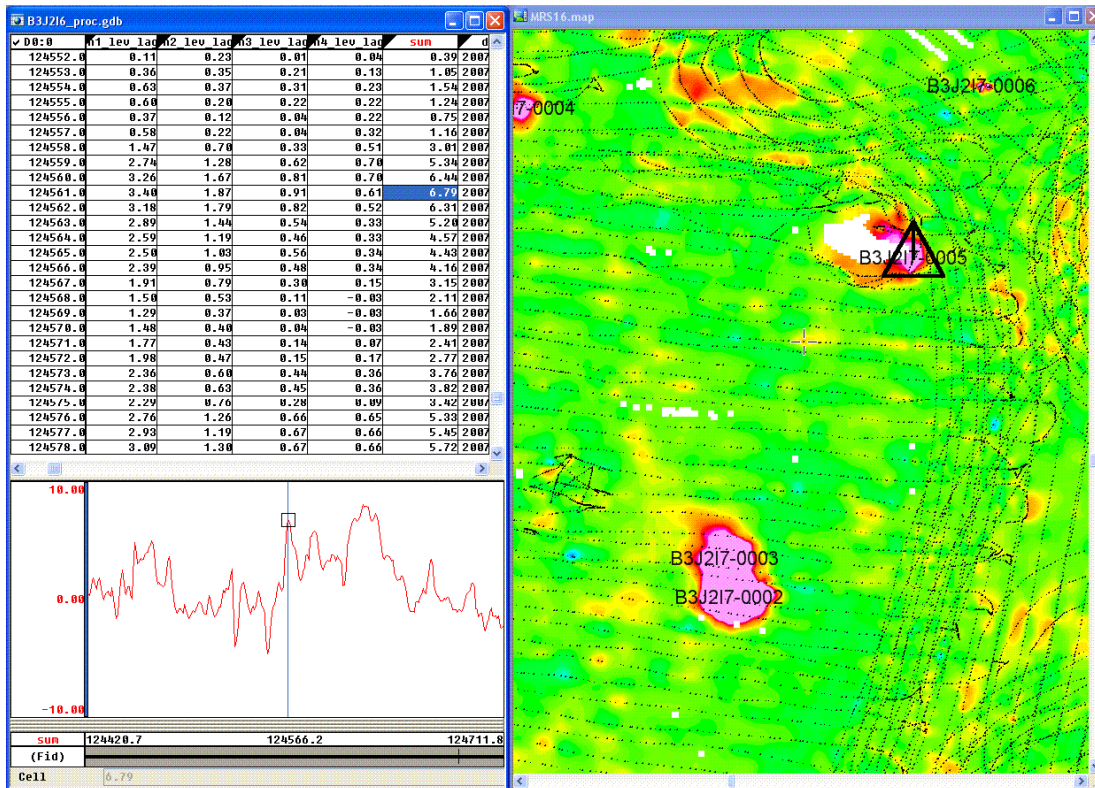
B3J2l6_proc.gdb

| D0:0 | n1_lev_lag | n2_lev_lag | n3_lev_lag | n4_lev_lag | sum | d |
|---|---|---|---|---|---|---|
| 124552.0 | 0.11 | 0.23 | 0.01 | 0.04 | 0.39 | 2007 |
| 124553.0 | 0.36 | 0.35 | 0.21 | 0.13 | 1.05 | 2007 |
| 124554.0 | 0.63 | 0.37 | 0.31 | 0.23 | 1.54 | 2007 |
| 124555.0 | 0.60 | 0.20 | 0.22 | 0.22 | 1.24 | 2007 |
| 124556.0 | 0.37 | 0.12 | 0.04 | 0.22 | 0.75 | 2007 |
| 124557.0 | 0.58 | 0.22 | 0.04 | 0.32 | 1.16 | 2007 |
| 124558.0 | 1.47 | 0.70 | 0.33 | 0.51 | 3.01 | 2007 |
| 124559.0 | 2.74 | 1.28 | 0.62 | 0.70 | 5.34 | 2007 |
| 124560.0 | 3.26 | 1.67 | 0.81 | 0.70 | 6.44 | 2007 |
| 124561.0 | 3.40 | 1.87 | 0.91 | 0.61 | 6.79 | 2007 |
| 124562.0 | 3.18 | 1.79 | 0.82 | 0.52 | 6.31 | 2007 |
| 124563.0 | 2.89 | 1.44 | 0.54 | 0.33 | 5.20 | 2007 |
| 124564.0 | 2.59 | 1.19 | 0.46 | 0.33 | 4.57 | 2007 |
| 124565.0 | 2.50 | 1.03 | 0.56 | 0.34 | 4.43 | 2007 |
| 124566.0 | 2.39 | 0.95 | 0.48 | 0.34 | 4.16 | 2007 |
| 124567.0 | 1.91 | 0.79 | 0.30 | 0.15 | 3.15 | 2007 |
| 124568.0 | 1.50 | 0.53 | 0.11 | -0.03 | 2.11 | 2007 |
| 124569.0 | 1.29 | 0.37 | 0.03 | -0.03 | 1.66 | 2007 |
| 124570.0 | 1.48 | 0.40 | 0.04 | -0.03 | 1.89 | 2007 |
| 124571.0 | 1.77 | 0.43 | 0.14 | 0.07 | 2.41 | 2007 |
| 124572.0 | 1.98 | 0.47 | 0.15 | 0.17 | 2.77 | 2007 |
| 124573.0 | 2.36 | 0.60 | 0.44 | 0.36 | 3.76 | 2007 |
| 124574.0 | 2.38 | 0.63 | 0.45 | 0.36 | 3.82 | 2007 |
| 124575.0 | 2.29 | 0.76 | 0.28 | 0.09 | 3.42 | 2007 |
| 124576.0 | 2.76 | 1.26 | 0.66 | 0.65 | 5.33 | 2007 |
| 124577.0 | 2.93 | 1.19 | 0.67 | 0.66 | 5.45 | 2007 |
| 124578.0 | 3.09 | 1.30 | 0.67 | 0.66 | 5.72 | 2007 |

10.00
0.00
-10.00

sum 124420.7 124566.2 124711.8
(Fid)
Cell 6.79

MRS16.map

B3J2I7-0006
7-0004
B3J2I7-0005
B3J2I7-0003
B3J2I7-0002